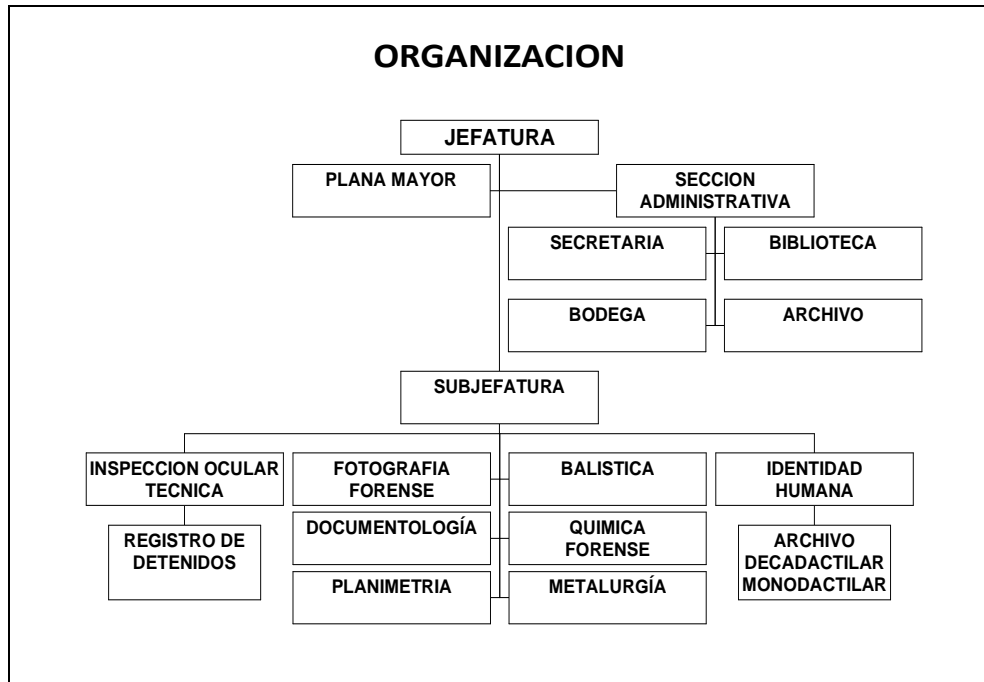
ORGANIZACION

JEFATURA

PLANA MAYOR

SECCION ADMINISTRATIVA

SECRETARIA

BIBLIOTECA

BODEGA

ARCHIVO

SUBJEFATURA

INSPECCION OCULAR TECNICA

REGISTRO DE DETENIDOS

FOTOGRAFIA FORENSE

DOCUMENTOLOGÍA

PLANIMETRIA

BALISTICA

QUIMICA FORENSE

METALURGÍA

IDENTIDAD HUMANA

ARCHIVO DECADACTILAR MONODACTILAR